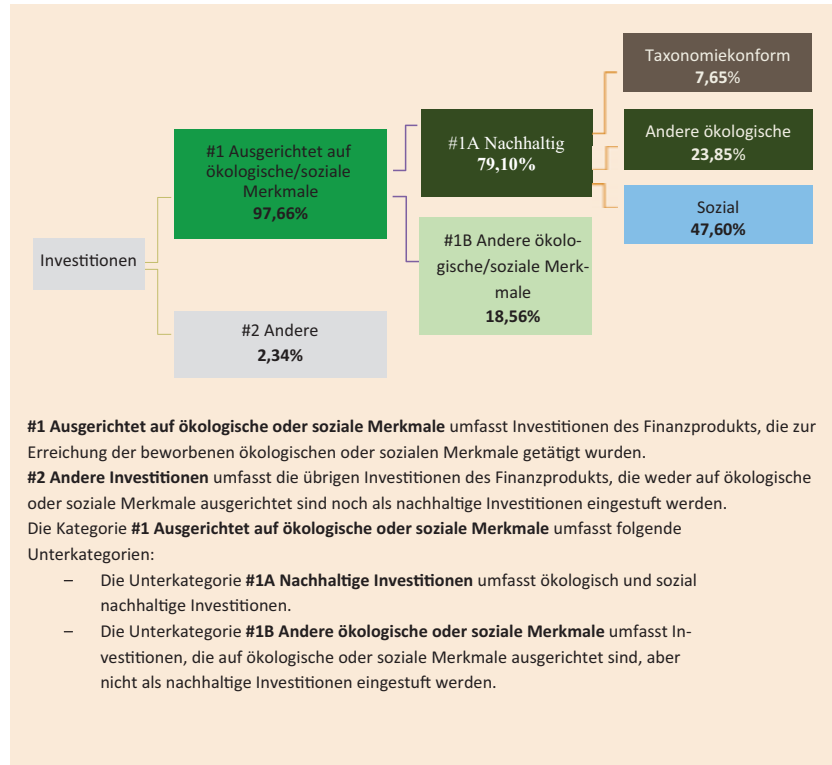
Investitionen

#1 Ausgerichtet auf ökologische/soziale Merkmale
**97,66%**

#2 Andere
**2,34%**

#1A Nachhaltig
**79,10%**

#1B Andere ökologische/soziale Merkmale
**18,56%**

Taxonomiekonform
**7,65%**

Andere ökologische
**23,85%**

Sozial
**47,60%**

**#1 Ausgerichtet auf ökologische oder soziale Merkmale** umfasst Investitionen des Finanzprodukts, die zur Erreichung der beworbenen ökologischen oder sozialen Merkmale getätigt wurden.
**#2 Andere Investitionen** umfasst die übrigen Investitionen des Finanzprodukts, die weder auf ökologische oder soziale Merkmale ausgerichtet sind noch als nachhaltige Investitionen eingestuft werden.
Die Kategorie **#1 Ausgerichtet auf ökologische oder soziale Merkmale** umfasst folgende Unterkategorien:

– Die Unterkategorie **#1A Nachhaltige Investitionen** umfasst ökologisch und sozial nachhaltige Investitionen.
– Die Unterkategorie **#1B Andere ökologische oder soziale Merkmale** umfasst Investitionen, die auf ökologische oder soziale Merkmale ausgerichtet sind, aber nicht als nachhaltige Investitionen eingestuft werden.